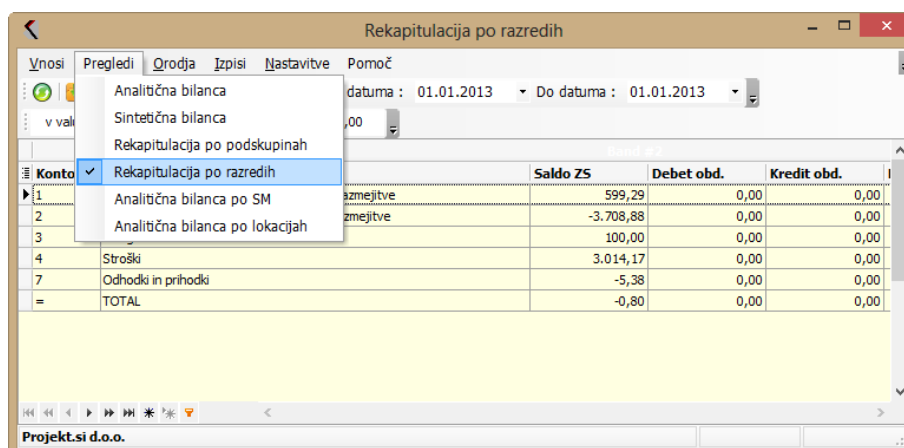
Rekapitulacija po razredih

Vnosi Pregledi Orodja Izpisi Nastavitve Pomoč

Analitična bilanca
Sintetična bilanca
Rekapitulacija po podskupinah
✓ Rekapitulacija po razredih
Analitična bilanca po SM
Analitična bilanca po lokacijah

datuma : 01.01.2013 Do datuma : 01.01.2013

v valu ,00

Band #2

| Konto | | Saldo ZS | Debet obd. | Kredit obd. |
|---|---|---|---|---|
| 1 | azmejitve | 599,29 | 0,00 | 0,00 |
| 2 | azmejitve | -3.708,88 | 0,00 | 0,00 |
| 3 | | 100,00 | 0,00 | 0,00 |
| 4 | Stroški | 3.014,17 | 0,00 | 0,00 |
| 7 | Odhodki in prihodki | -5,38 | 0,00 | 0,00 |
| = | TOTAL | -0,80 | 0,00 | 0,00 |

Projekt.si d.o.o.